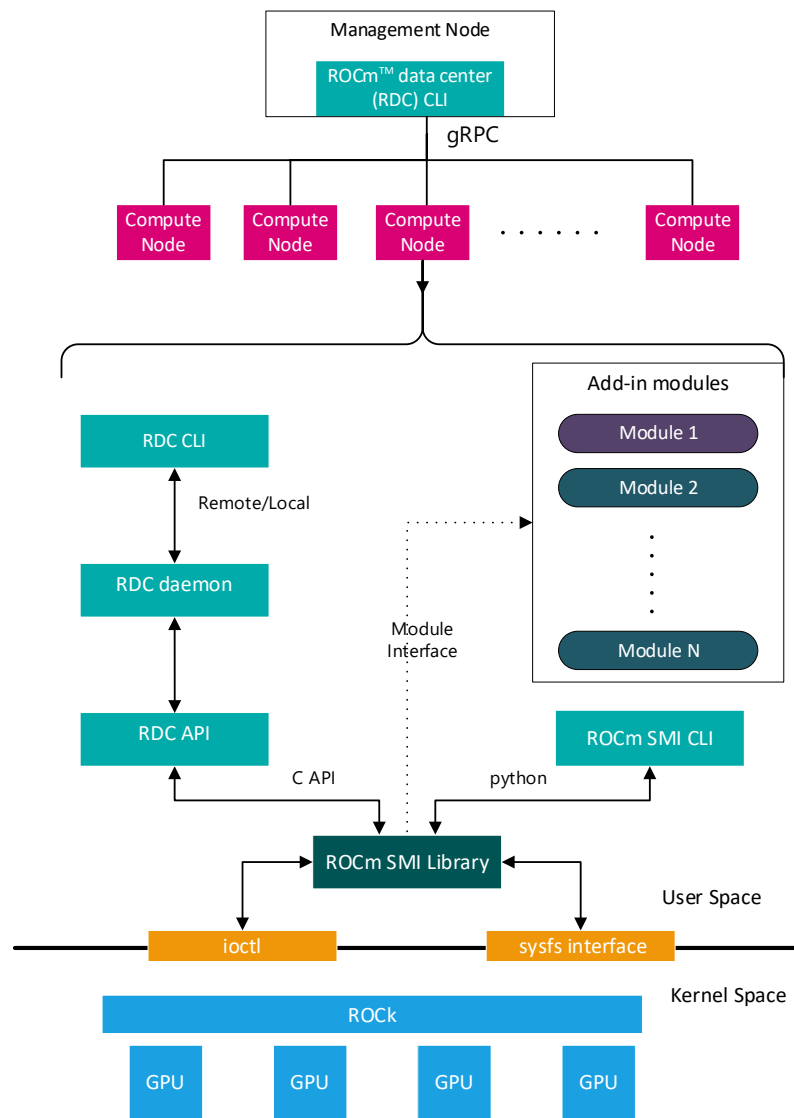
Management Node

ROCm$^{TM}$ data center (RDC) CLI

gRPC

Compute Node

Compute Node

Compute Node

. . . . . .

Compute Node

Add-in modules

Module 1

Module 2

Module N

RDC CLI

Remote/Local

RDC daemon

Module Interface

RDC API

ROCm SMI CLI

C API

python

ROCm SMI Library

User Space

ioctl

sysfs interface

Kernel Space

ROCk

GPU

GPU

GPU

GPU